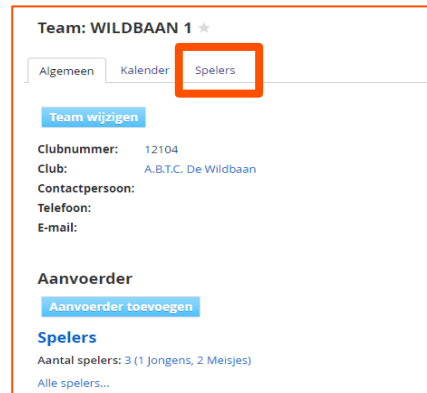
Team: WILDBAAN 1 ★

Algemeen | Kalender | Spelers

Team wijzigen

Clubnummer: 12104
Club: A.B.T.C. De Wildbaan
Contactpersoon:
Telefoon:
E-mail:

Aanvoerder

Aanvoerder toevoegen

Spelers

Aantal spelers: 3 (1 Jongens, 2 Meisjes)

Alle spelers...